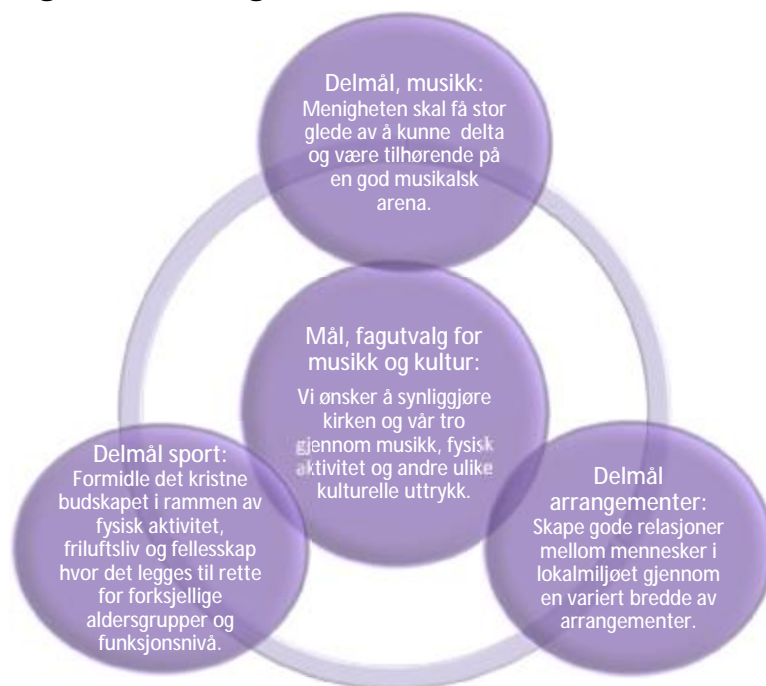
Delmål, musikk:
Menigheten skal få stor glede av å kunne delta og være tilhørende på en god musikalsk arena.

Mål, fagutvalg for musikk og kultur:
Vi ønsker å synliggjøre kirken og vår tro gjennom musikk, fysisk aktivitet og andre ulike kulturelle uttrykk.

Delmål sport:
Formidle det kristne budskapet i rammen av fysisk aktivitet, friluftsliv og fellesskap hvor det legges til rette for forksjellige aldersgrupper og funksjonsnivå.

Delmål arrangementer:
Skape gode relasjoner mellom mennesker i lokalmiljøet gjennom en variert bredde av arrangementer.